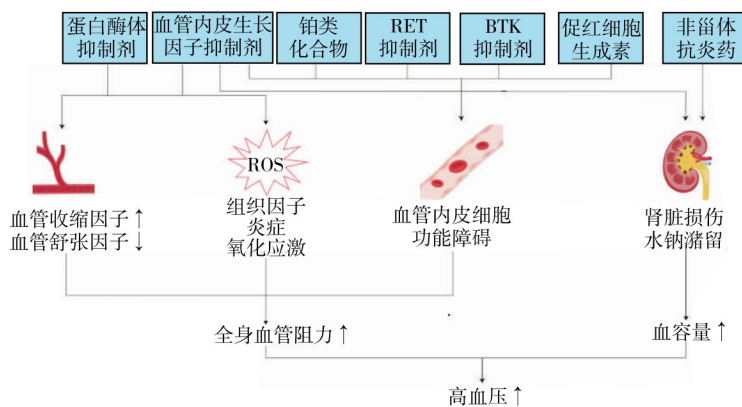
蛋白酶体抑制剂

血管内皮生长因子抑制剂

铂类化合物

RET抑制剂

BTK抑制剂

促红细胞生成素

非甾体抗炎药

ROS

血管收缩因子↑
血管舒张因子↓

组织因子
炎症
氧化应激

血管内皮细胞
功能障碍

肾脏损伤
水钠潴留

全身血管阻力↑

血容量↑

高血压↑